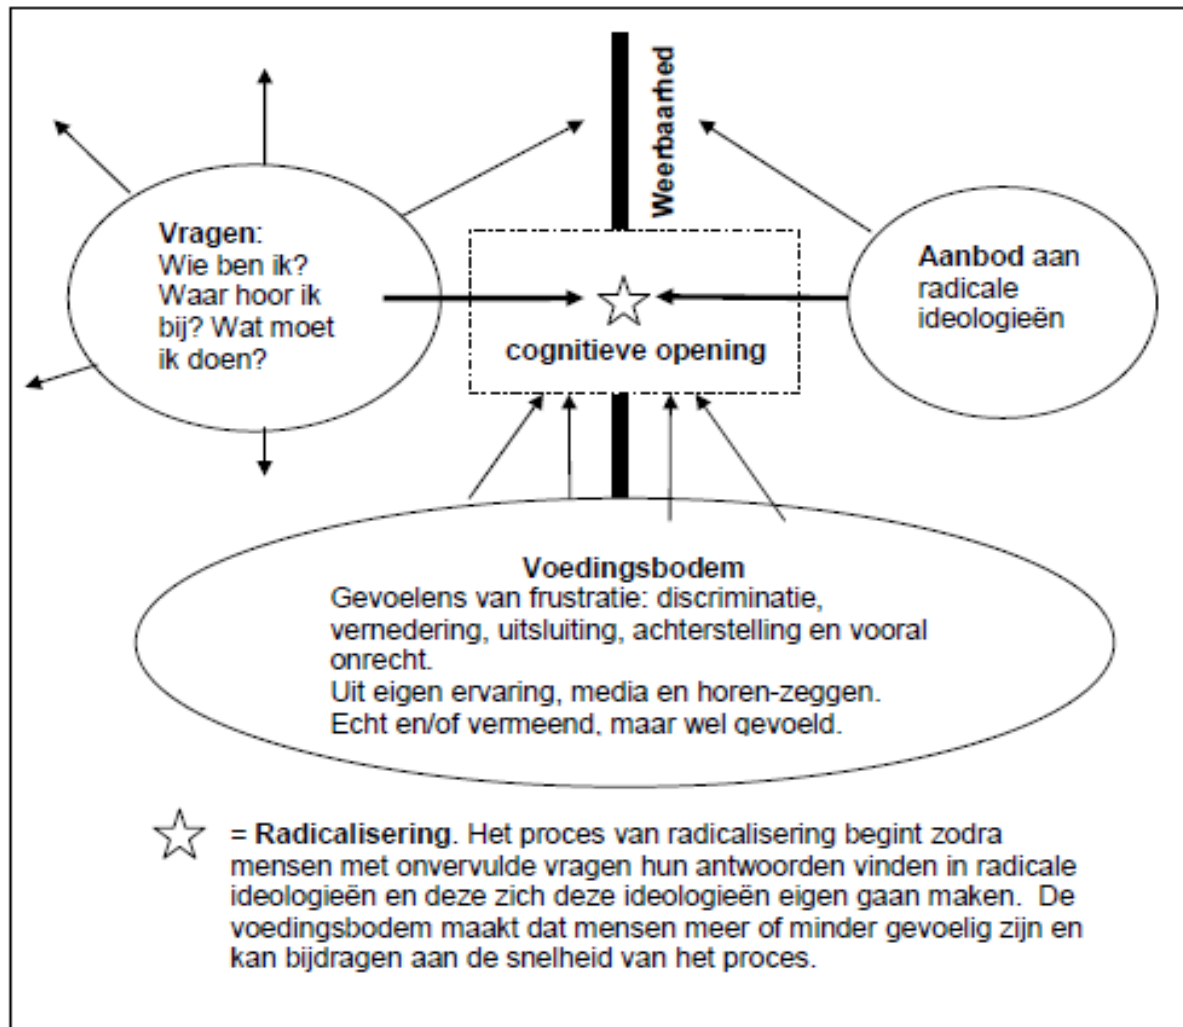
Weerbaarhed

Vragen:
Wie ben ik?
Waar hoor ik bij? Wat moet ik doen?

cognitieve opening

Aanbod aan radicale ideologieën

Voedingsbodem
Gevoelens van frustratie: discriminatie, vernedering, uitsluiting, achterstelling en vooral onrecht.
Uit eigen ervaring, media en horen-zeggen.
Echt en/of vermeend, maar wel gevoeld.

= Radicalisering. Het proces van radicalisering begint zodra mensen met onvervulde vragen hun antwoorden vinden in radicale ideologieën en deze zich deze ideologieën eigen gaan maken. De voedingsbodem maakt dat mensen meer of minder gevoelig zijn en kan bijdragen aan de snelheid van het proces.